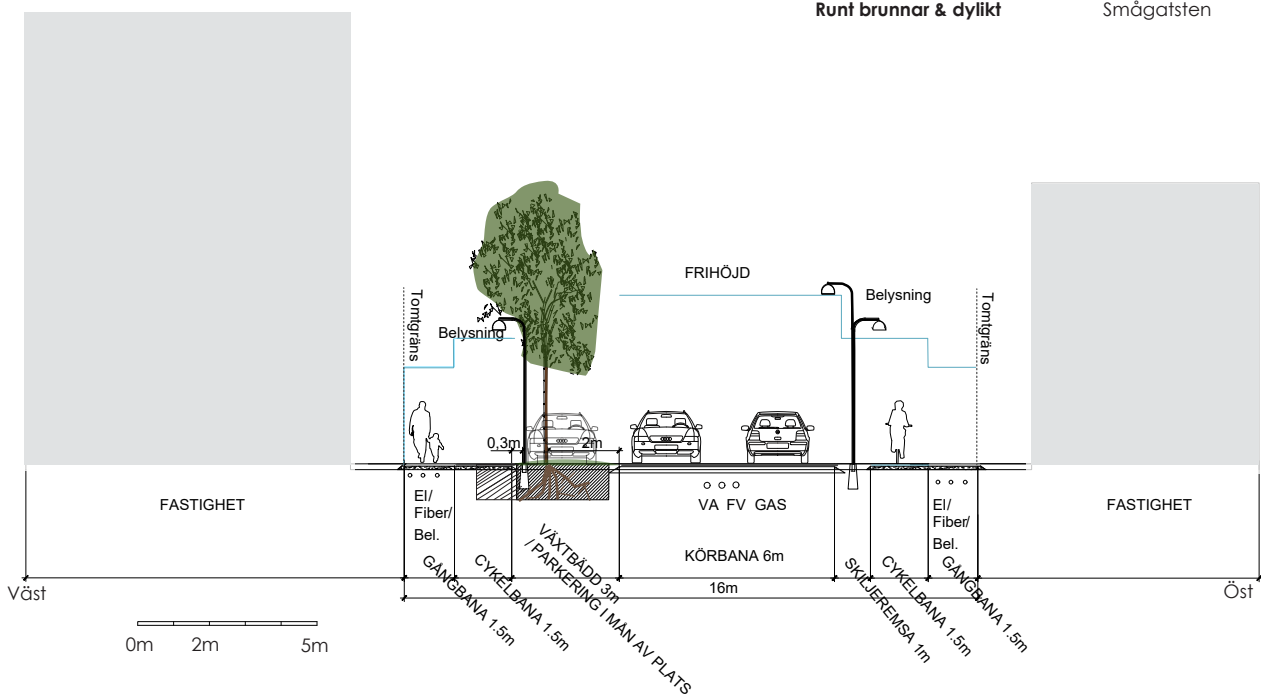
Runt brunnar & dylikt Smågatsten

FRIHÖJD

Belysning

Tomtgräns

Belysning

Tomtgräns

0,3m 2m

FASTIGHET

El/ Fiber/ Bel.

VA FV GAS

KÖRBANA 6m

El/ Fiber/ Bel.

FASTIGHET

Väst

16m

Öst

GÅNGBANA 1.5m

CYKELBANA 1.5m

VÄXTBÄDD 3m / PARKERING I MÅN AV PLATS

SKILJEREMSA 1m

CYKELBANA 1.5m

GÅNGBANA 1.5m

0m 2m 5m